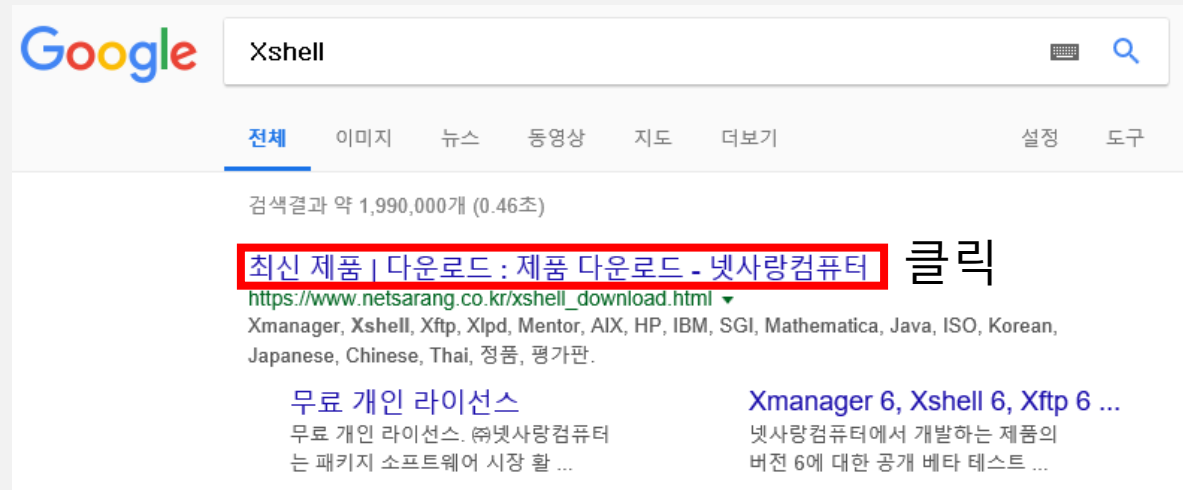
Google

Xshell

전체 이미지 뉴스 동영상 지도 더보기 설정 도구

검색결과 약 1,990,000개 (0.46초)

최신 제품 | 다운로드 : 제품 다운로드 - 넷사랑컴퓨터 클릭

https://www.netsarang.co.kr/xshell_download.html ▾

Xmanager, Xshell, Xftp, Xlpd, Mentor, AIX, HP, IBM, SGI, Mathematica, Java, ISO, Korean, Japanese, Chinese, Thai, 정품, 평가판.

무료 개인 라이선스

무료 개인 라이선스. ㈜넷사랑컴퓨터는 패키지 소프트웨어 시장 활 ...

Xmanager 6, Xshell 6, Xftp 6 ...

넷사랑컴퓨터에서 개발하는 제품의 버전 6에 대한 공개 베타 테스트 ...